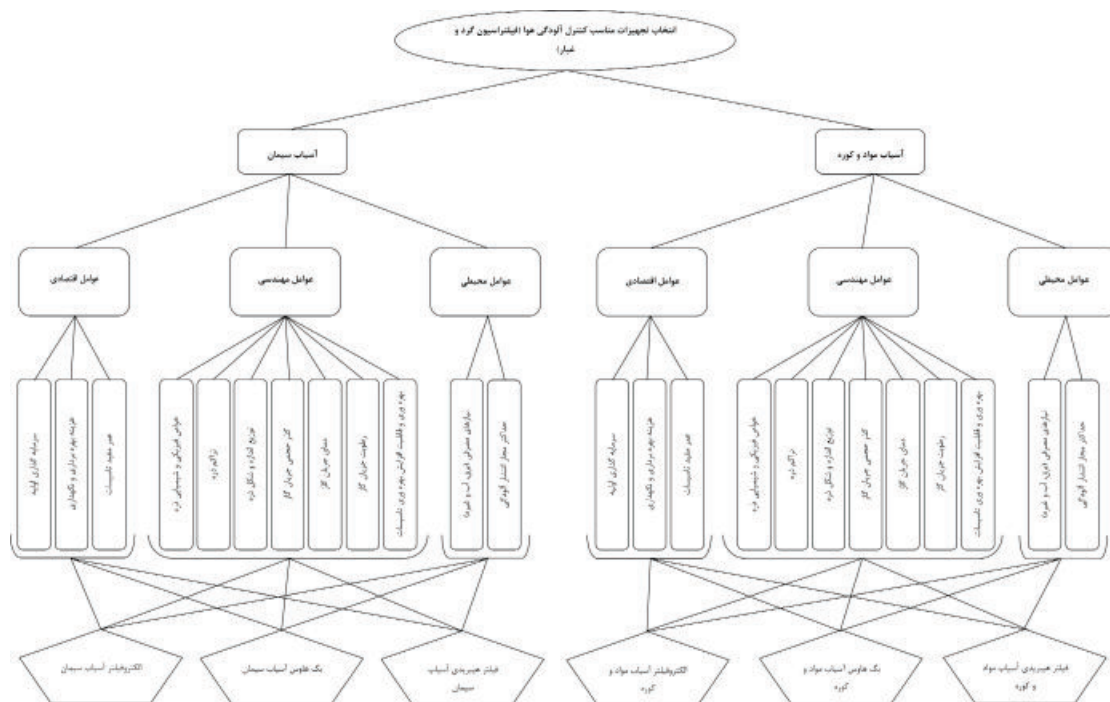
انتخاب تجهیزات مناسب کنترل آلودگی هوا (فیلتراسیون گرد و غبار)

آسیاب مواد و کوره

آسیاب سیمان

عوامل محیطی

عوامل مهندسی

عوامل اقتصادی

عوامل محیطی

عوامل مهندسی

عوامل اقتصادی

حداکثر مجاز انتشار آلودگی

نیازهای مصرفی (برق، آب و غیره)

بهره وری و قابلیت افزایش بهره وری تاسیسات

رطوبت جریان گاز

دمای جریان گاز

کل حجمی جریان گاز

توزیع اندازه و شکل ذره

تراکم ذره

خواص فیزیکی و شیمیایی ذره

عمر مفید تاسیسات

هزینه بهره برداری و نگهداری

سرمایه گذاری اولیه

حداکثر مجاز انتشار آلودگی

نیازهای مصرفی (برق، آب و غیره)

بهره وری و قابلیت افزایش بهره وری تاسیسات

رطوبت جریان گاز

دمای جریان گاز

کل حجمی جریان گاز

توزیع اندازه و شکل ذره

تراکم ذره

خواص فیزیکی و شیمیایی ذره

عمر مفید تاسیسات

هزینه بهره برداری و نگهداری

سرمایه گذاری اولیه

فیلتر هیبریدی آسیاب مواد و کوره

بگ هاوس آسیاب مواد و کوره

الکتروفیلتر آسیاب مواد و کوره

فیلتر هیبریدی آسیاب سیمان

بگ هاوس آسیاب سیمان

الکتروفیلتر آسیاب سیمان